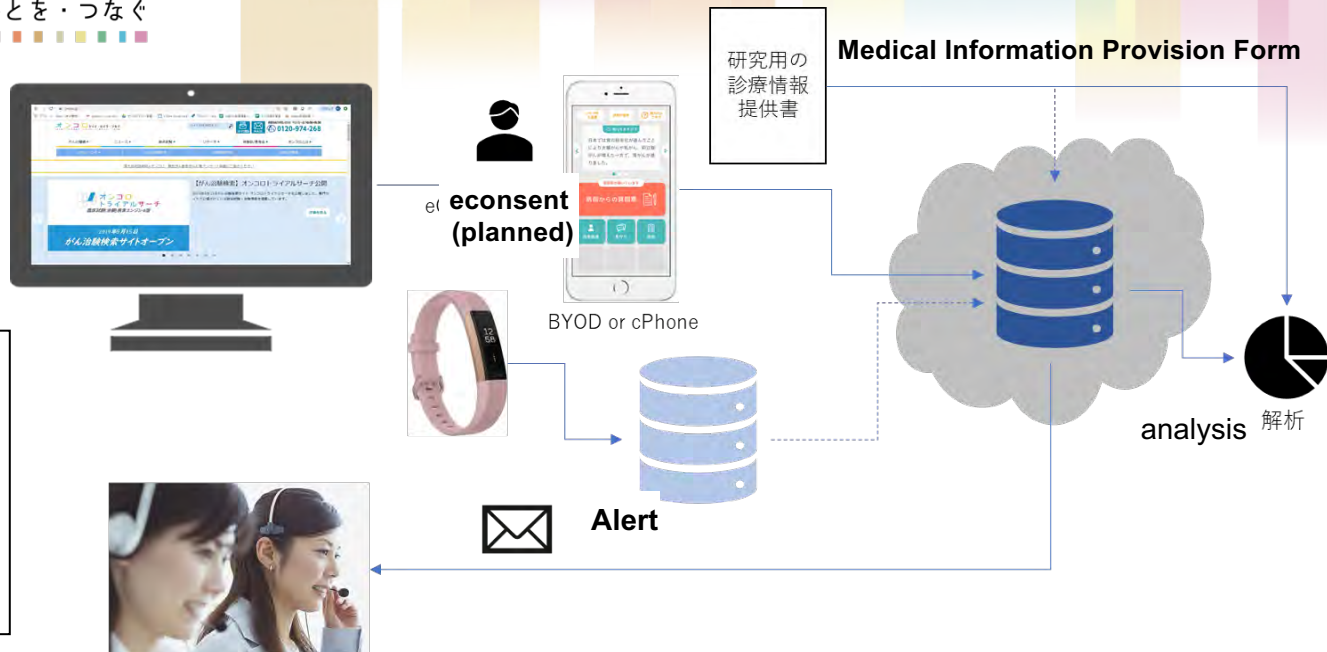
とを・つなぐ

研究用の診療情報提供書

Medical Information Provision Form

オンコロ

0120-974-268

【がん治験検索】オンコロトライアルサーチ公開

オンコロ トライアルサーチ

がん治験検索サイトオープン

e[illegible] econsent (planned)

BYOD or cPhone

12 58

Alert

analysis 解析